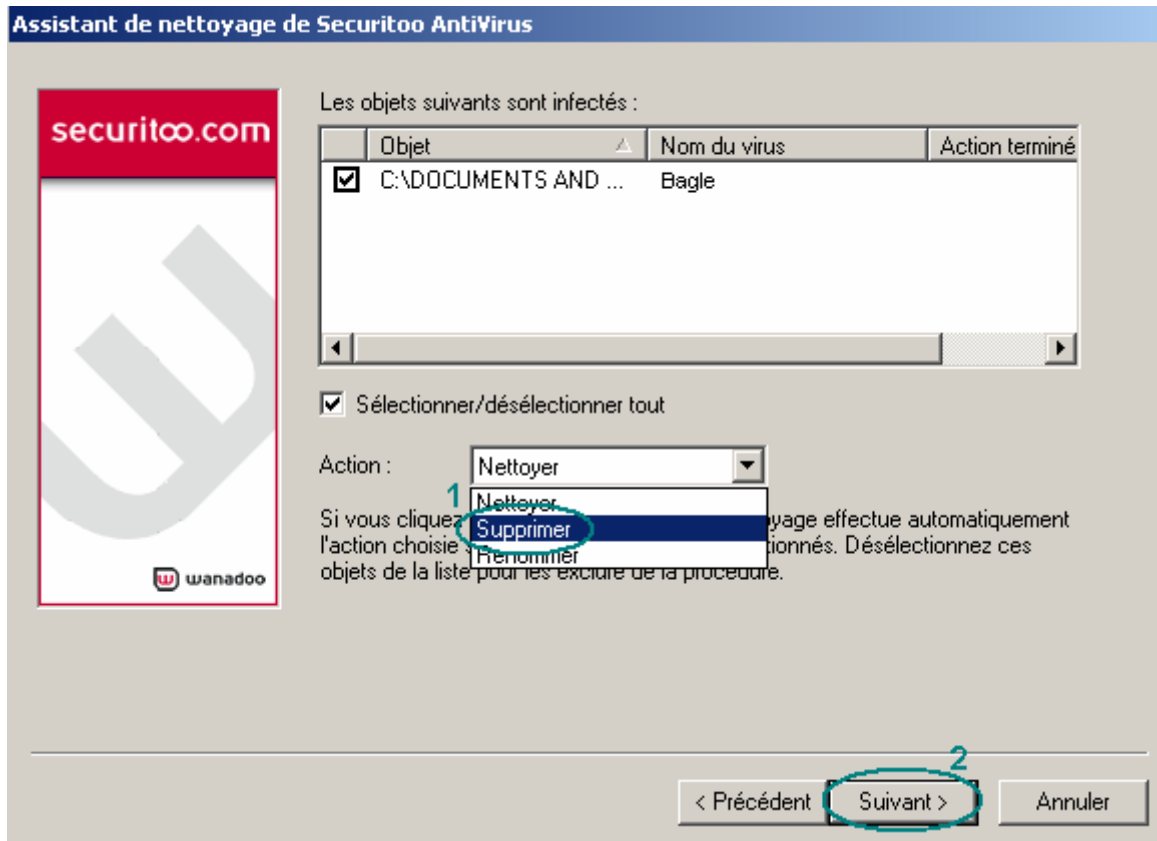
Assistant de nettoyage de Securitoo AntiVirus

securitoo.com

wanadoo

Les objets suivants sont infectés :

| Objet | Nom du virus | Action terminé |
|---|---|---|
| ☑ C:\DOCUMENTS AND ... | Bagle | |

☑ Sélectionner/désélectionner tout

Action : Nettoyer

1
Nettoyer
Supprimer
Renommer

Si vous cliquez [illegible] yage effectue automatiquement l'action choisie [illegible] tionnés. Désélectionnez ces objets de la liste pour les exclure de la procédure.

2

< Précédent | Suivant > | Annuler